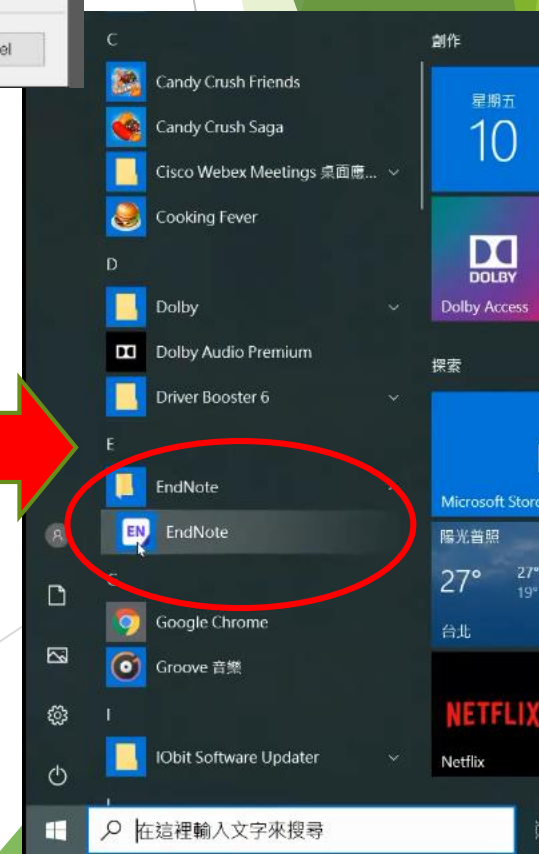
el

C

Candy Crush Friends

Candy Crush Saga

Cisco Webex Meetings 桌面應...

Cooking Fever

D

Dolby

Dolby Audio Premium

Driver Booster 6

E

EndNote

EN

EndNote

G

Google Chrome

Groove 音樂

I

IObit Software Updater

創作

星期五

10

DOLBY

Dolby Access

探索

Microsoft Stor

陽光普照

27°

27°

19°

台北

NETFLIX

Netflix

在這裡輸入文字來搜尋